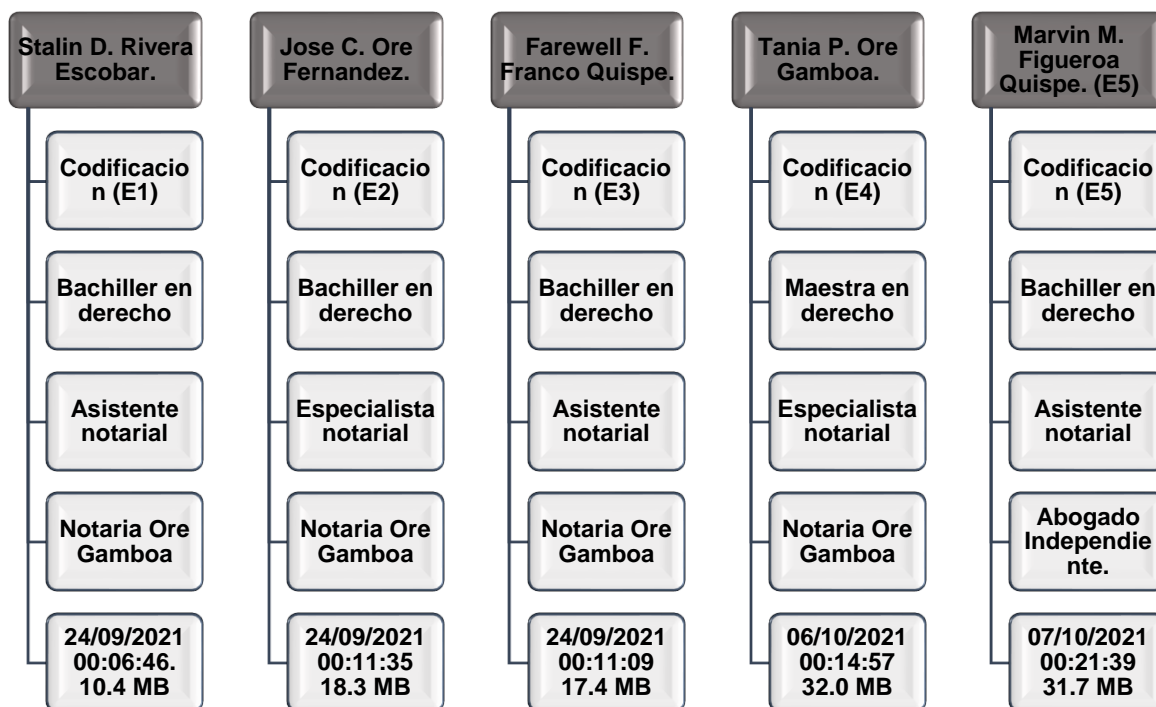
Stalin D. Rivera Escobar.

Codificacion (E1)

Bachiller en derecho

Asistente notarial

Notaria Ore Gamboa

24/09/2021 00:06:46. 10.4 MB

Jose C. Ore Fernandez.

Codificacion (E2)

Bachiller en derecho

Especialista notarial

Notaria Ore Gamboa

24/09/2021 00:11:35 18.3 MB

Farewell F. Franco Quispe.

Codificacion (E3)

Bachiller en derecho

Asistente notarial

Notaria Ore Gamboa

24/09/2021 00:11:09 17.4 MB

Tania P. Ore Gamboa.

Codificacion (E4)

Maestra en derecho

Especialista notarial

Notaria Ore Gamboa

06/10/2021 00:14:57 32.0 MB

Marvin M. Figueroa Quispe. (E5)

Codificacion (E5)

Bachiller en derecho

Asistente notarial

Abogado Independiente.

07/10/2021 00:21:39 31.7 MB